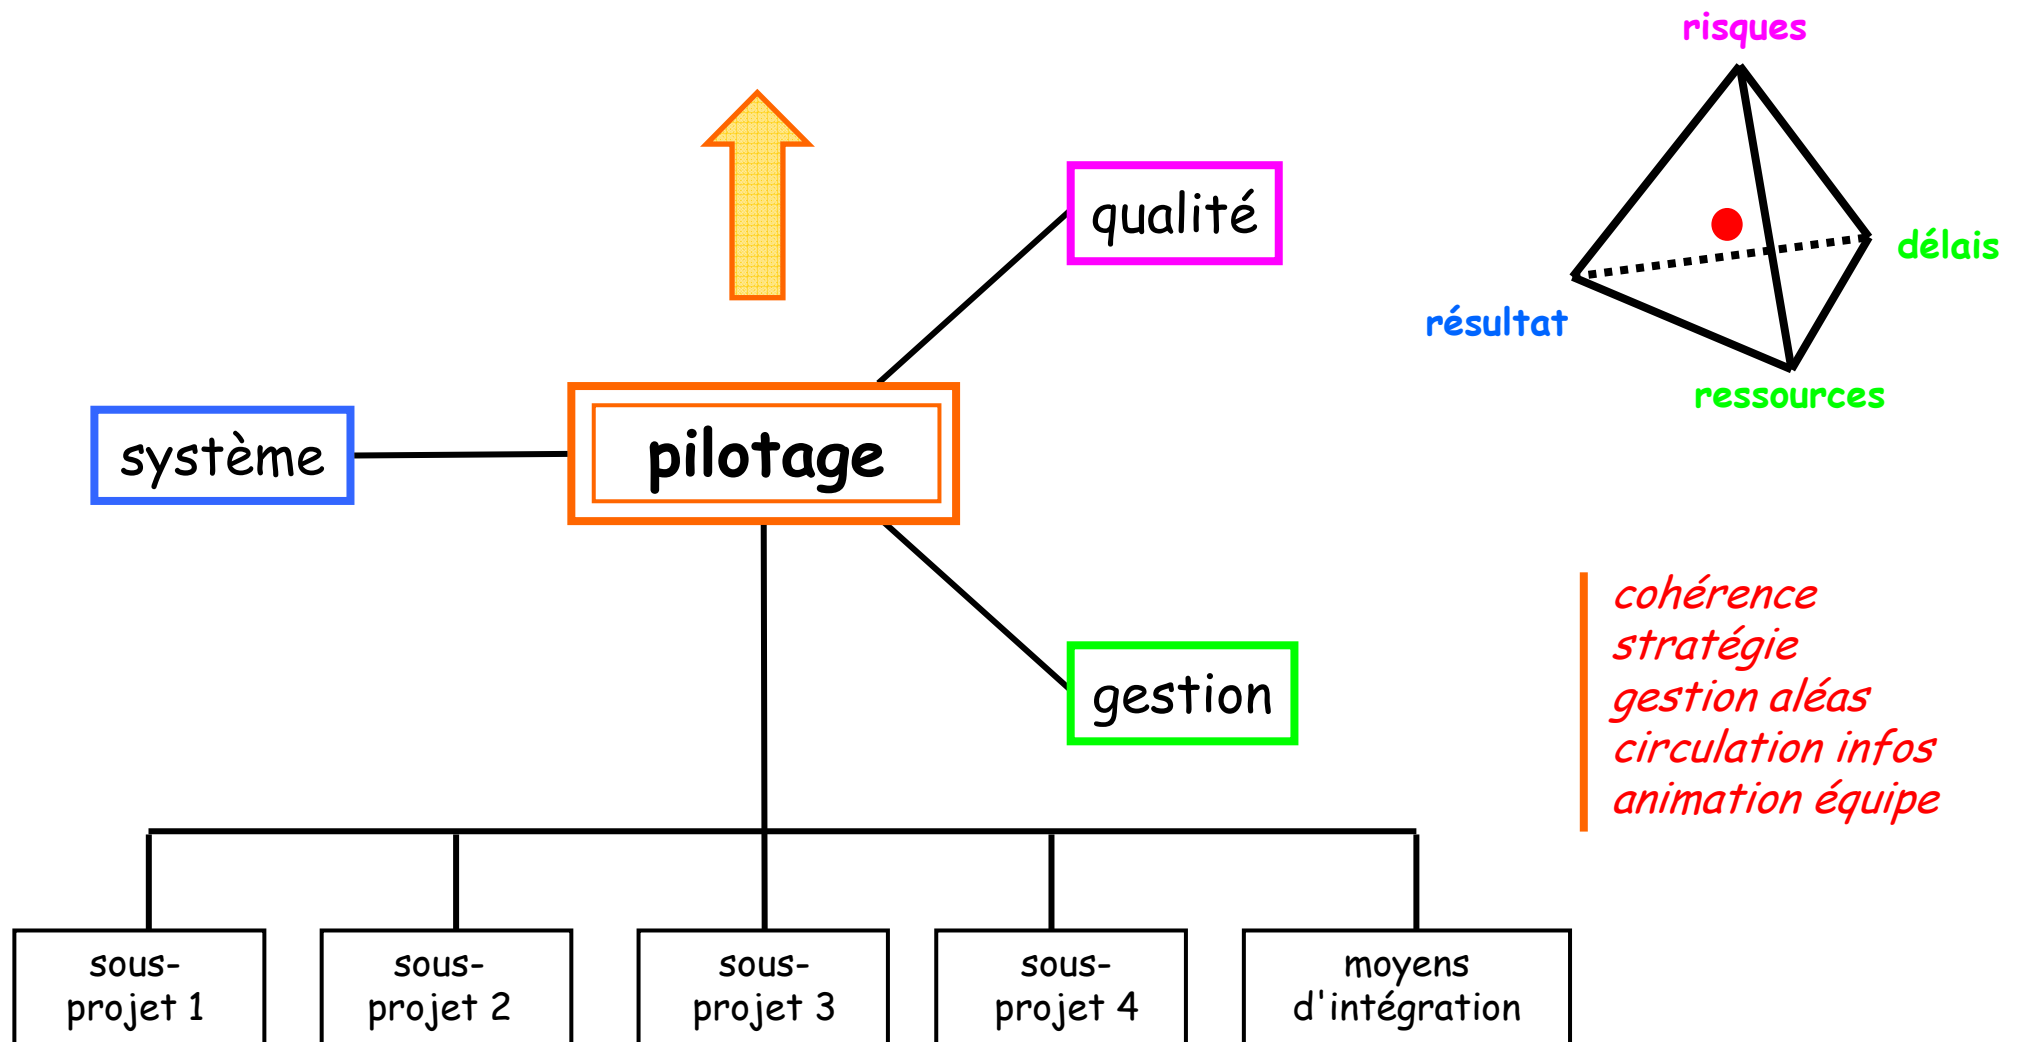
risques

délais

résultat

ressources

qualité

système

pilotage

gestion

cohérence
stratégie
gestion aléas
circulation infos
animation équipe

sous-projet 1

sous-projet 2

sous-projet 3

sous-projet 4

moyens d'intégration